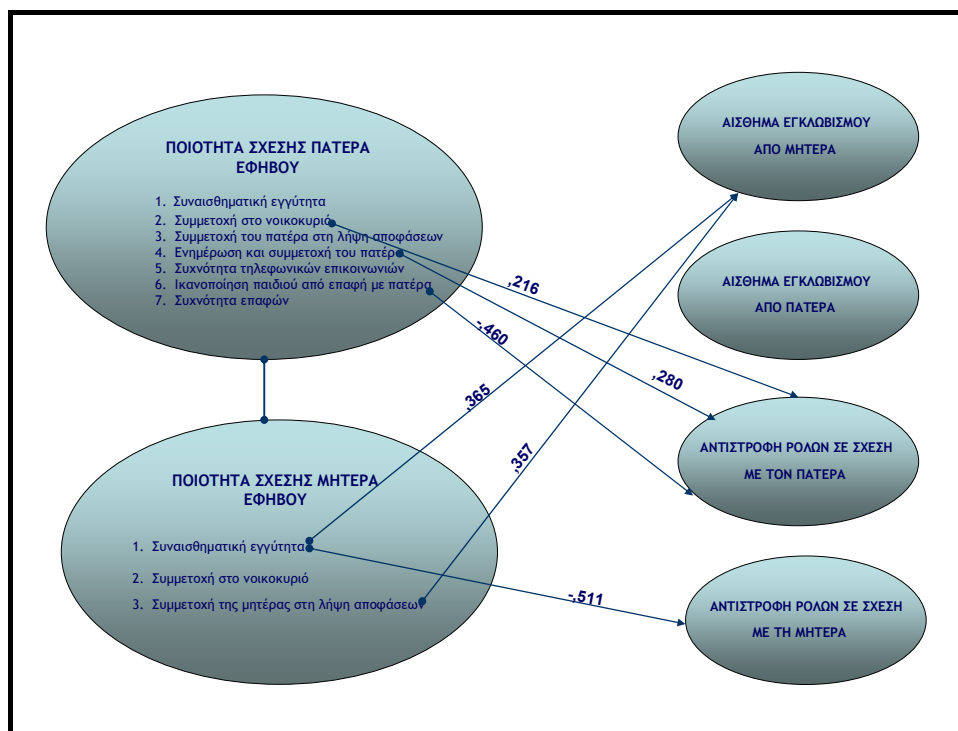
ΠΟΙΟΤΗΤΑ ΣΧΕΣΗΣ ΠΑΤΕΡΑ ΕΦΗΒΟΥ

1. Συναισθηματική εγγύτητα
2. Συμμετοχή στο νοικοκυριό
3. Συμμετοχή του πατέρα στη λήψη αποφάσεων
4. Ενημέρωση και συμμετοχή του πατέρα
5. Συχνότητα τηλεφωνικών επικοινωνιών
6. Ικανοποίηση παιδιού από επαφή με πατέρα
7. Συχνότητα επαφών

ΠΟΙΟΤΗΤΑ ΣΧΕΣΗΣ ΜΗΤΕΡΑ ΕΦΗΒΟΥ

1. Συναισθηματική εγγύτητα
2. Συμμετοχή στο νοικοκυριό
3. Συμμετοχή της μητέρας στη λήψη αποφάσεων

ΑΙΣΘΗΜΑ ΕΓΚΛΩΒΙΣΜΟΥ ΑΠΟ ΜΗΤΕΡΑ

ΑΙΣΘΗΜΑ ΕΓΚΛΩΒΙΣΜΟΥ ΑΠΟ ΠΑΤΕΡΑ

ΑΝΤΙΣΤΡΟΦΗ ΡΟΛΩΝ ΣΕ ΣΧΕΣΗ ΜΕ ΤΟΝ ΠΑΤΕΡΑ

ΑΝΤΙΣΤΡΟΦΗ ΡΟΛΩΝ ΣΕ ΣΧΕΣΗ ΜΕ ΤΗ ΜΗΤΕΡΑ

,216
,280
-,460
,365
,357
-,511